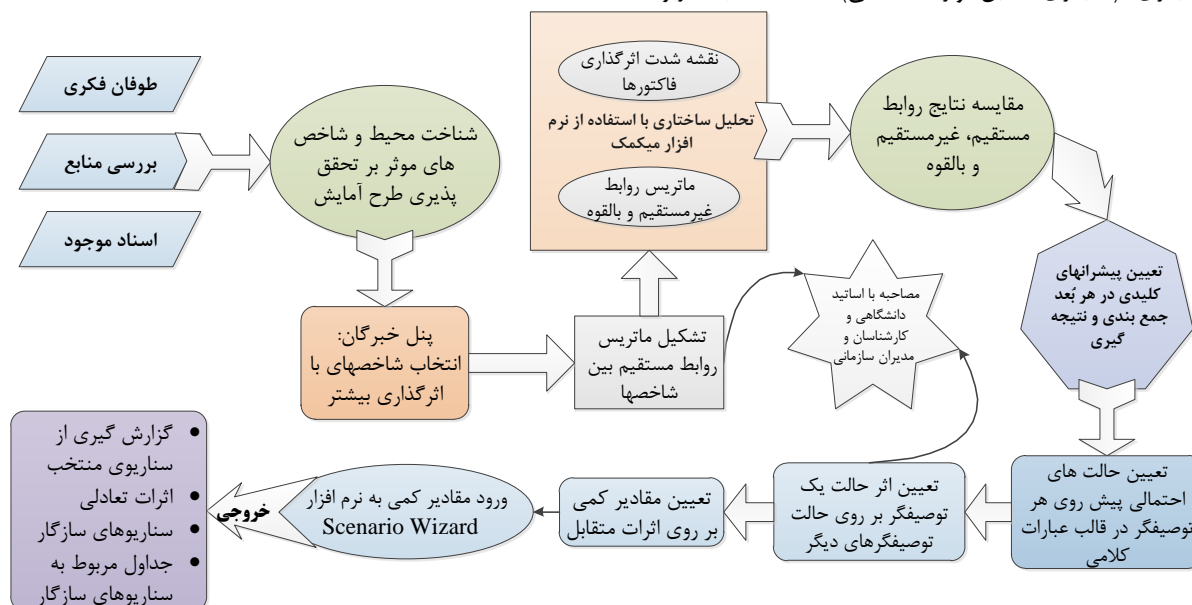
طوفان فکری

بررسی منابع

اسناد موجود

شناخت محیط و شاخص های موثر بر تحقق پذیری طرح آمایش

نقشه شدت اثرگذاری فاکتورها

تحلیل ساختاری با استفاده از نرم افزار میکمک

ماتریس روابط غیرمستقیم و بالقوه

مقایسه نتایج روابط مستقیم، غیرمستقیم و بالقوه

تعیین پیشرانهای کلیدی در هر بُعد جمع بندی و نتیجه گیری

پنل خبرگان: انتخاب شاخصهای با اثرگذاری بیشتر

تشکیل ماتریس روابط مستقیم بین شاخصها

مصاحبه با اساتید دانشگاهی و کارشناسان و مدیران سازمانی

• گزارش گیری از سناریوی منتخب
• اثرات تعادلی
• سناریوهای سازگار
• جداول مربوط به سناریوهای سازگار

خروجی

ورود مقادیر کمی به نرم افزار Scenario Wizard

تعیین مقادیر کمی بر روی اثرات متقابل

تعیین اثر حالت یک توصیفگر بر روی حالت توصیفگرهای دیگر

تعیین حالت های احتمالی پیش روی هر توصیفگر در قالب عبارات کلامی